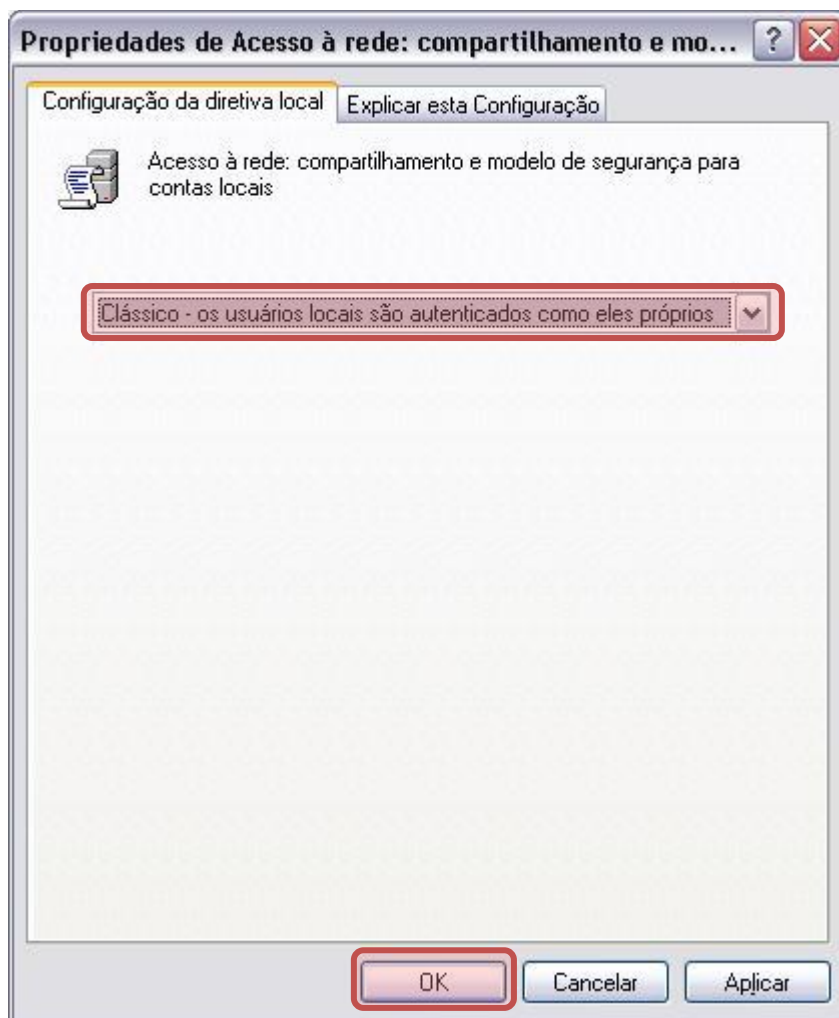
Propriedades de Acesso à rede: compartilhamento e mo...

Configuração da diretiva local
Explicar esta Configuração

Acesso à rede: compartilhamento e modelo de segurança para contas locais

Clássico - os usuários locais são autenticados como eles próprios

OK
Cancelar
Aplicar